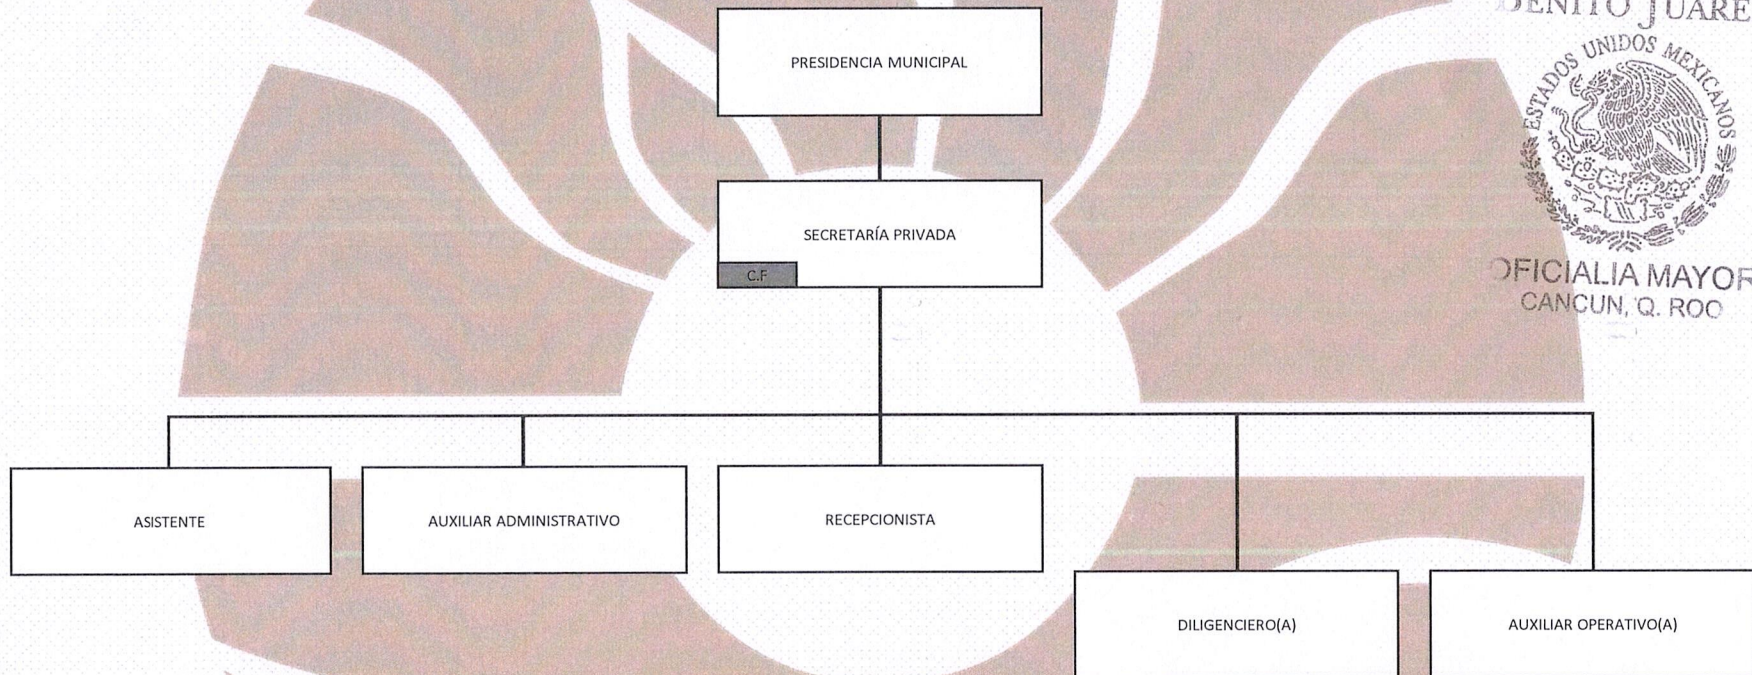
BENITO JUARE
ESTADOS UNIDOS MEXICANOS
OFICIALIA MAYOR
CANCUN, Q. ROO

PRESIDENCIA MUNICIPAL

SECRETARÍA PRIVADA
C.F

ASISTENTE

AUXILIAR ADMINISTRATIVO

RECEPCIONISTA

DILIGENCIERO(A)

AUXILIAR OPERATIVO(A)